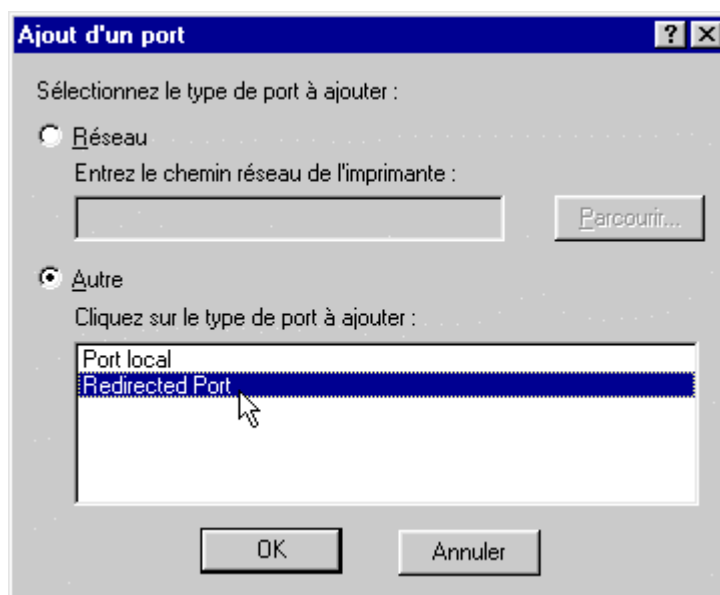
Ajout d'un port

?

Sélectionnez le type de port à ajouter :

Réseau

Entrez le chemin réseau de l'imprimante :

Parcourir...

Autre

Cliquez sur le type de port à ajouter :

Port local
Redirected Port

OK

Annuler